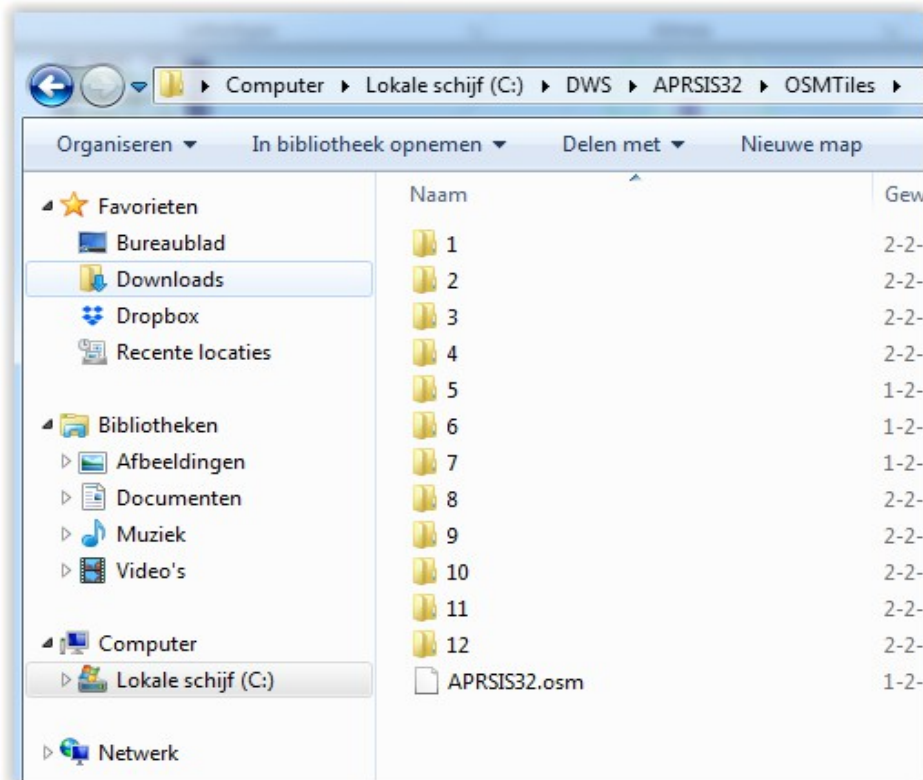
▸ Computer ▸ Lokale schijf (C:) ▸ DWS ▸ APRSIS32 ▸ OSMTiles ▸

Organiseren ▾ In bibliotheek opnemen ▾ Delen met ▾ Nieuwe map

Favorieten
Bureaublad
Downloads
Dropbox
Recente locaties

Bibliotheken
Afbeeldingen
Documenten
Muziek
Video's

Computer
Lokale schijf (C:)

Netwerk

| Naam | Gew |
|---|---|
| 1 | 2-2- |
| 2 | 2-2- |
| 3 | 2-2- |
| 4 | 2-2- |
| 5 | 1-2- |
| 6 | 1-2- |
| 7 | 1-2- |
| 8 | 2-2- |
| 9 | 2-2- |
| 10 | 2-2- |
| 11 | 2-2- |
| 12 | 2-2- |
| APRSIS32.osm | 1-2- |